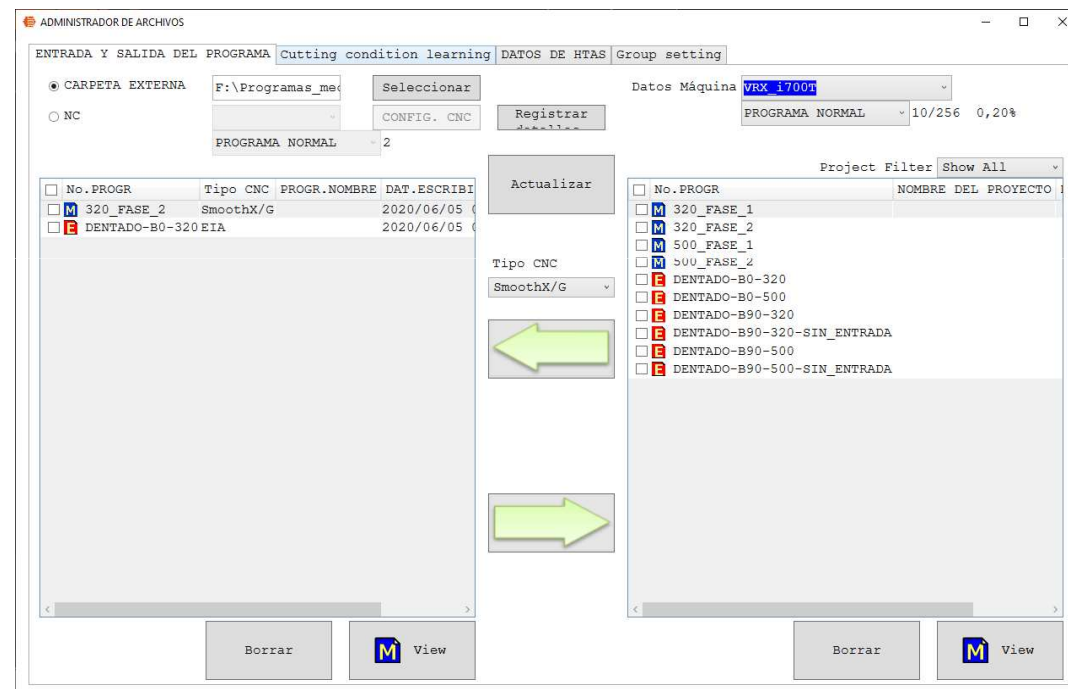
ADMINISTRADOR DE ARCHIVOS

ENTRADA Y SALIDA DEL PROGRAMA | Cutting condition learning | DATOS DE HTAS | Group setting

CARPETA EXTERNA F:\Programas_me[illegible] Seleccionar

NC CONFIG. CNC

PROGRAMA NORMAL 2

Registrar detalles

Datos Máquina VRX_i700T

PROGRAMA NORMAL 10/256 0,20%

Project Filter Show All

| No.PROGR | Tipo CNC | PROGR.NOMBRE | DAT.ESCRIBI |
|---|---|---|---|
| M 320_FASE_2 | SmoothX/G | | 2020/06/05 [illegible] |
| E DENTADO-B0-320 | EIA | | 2020/06/05 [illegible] |

Actualizar

Tipo CNC

SmoothX/G

| No.PROGR | NOMBRE DEL PROYECTO |
|---|---|
| M 320_FASE_1 | |
| M 320_FASE_2 | |
| M 500_FASE_1 | |
| M 500_FASE_2 | |
| E DENTADO-B0-320 | |
| E DENTADO-B0-500 | |
| E DENTADO-B90-320 | |
| E DENTADO-B90-320-SIN_ENTRADA | |
| E DENTADO-B90-500 | |
| E DENTADO-B90-500-SIN_ENTRADA | |

Borrar M View

Borrar M View